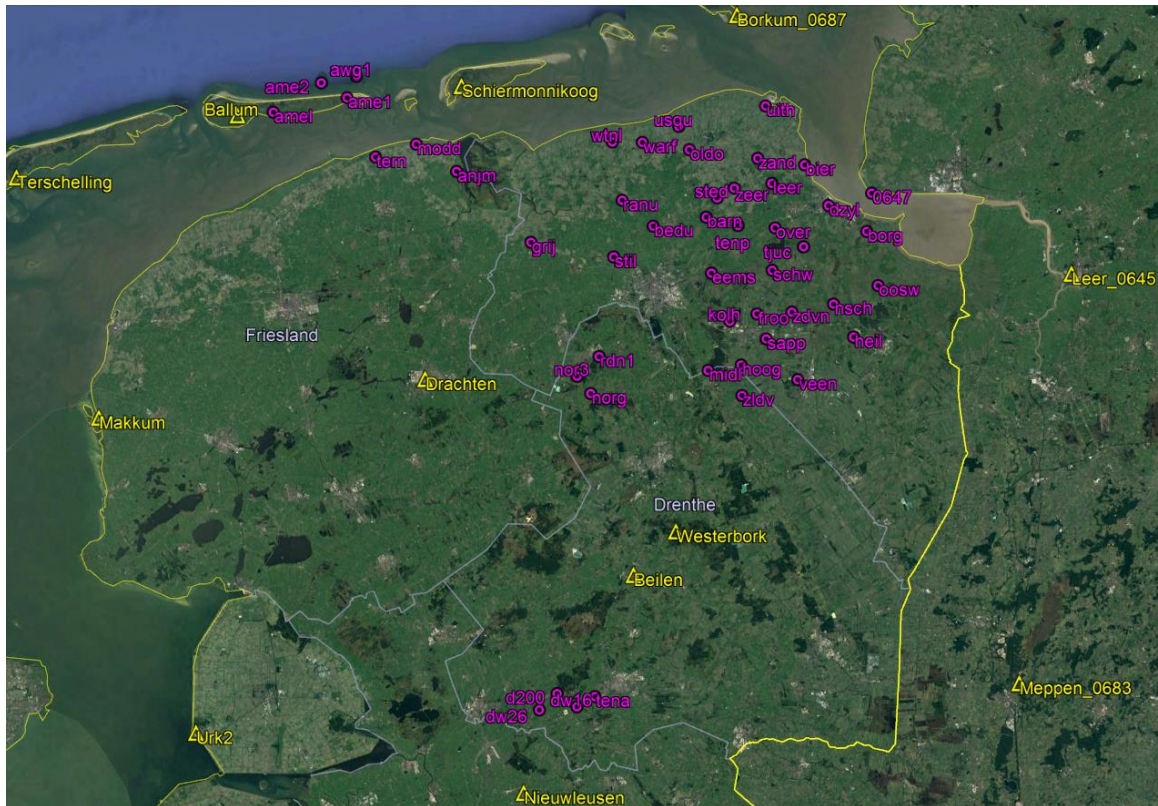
Borkum_0687
awg1
ame2
ame1
Schiermonnikoog
Ballum
amel
uith
usgu
wtgl
warf
oldo
modd
zand
term
bier
anjm
Terschelling
sted
zeer
leer
0647
ozyl
ranu
barn
bedu
over
borg
grij
tenp
tjuc
stil
eems
schw
Leer_0645
oosw
nsch
kolh
froo
zdvn
Friesland
sapp
heil
rdn1
nor3
midl
hoog
Drachten
veen
norg
zldv
Makkum
Drenthe
Westerbork
Beilen
Meppen_0683
d200
dw16
tena
dw26
Urk2
Nieuwleusen